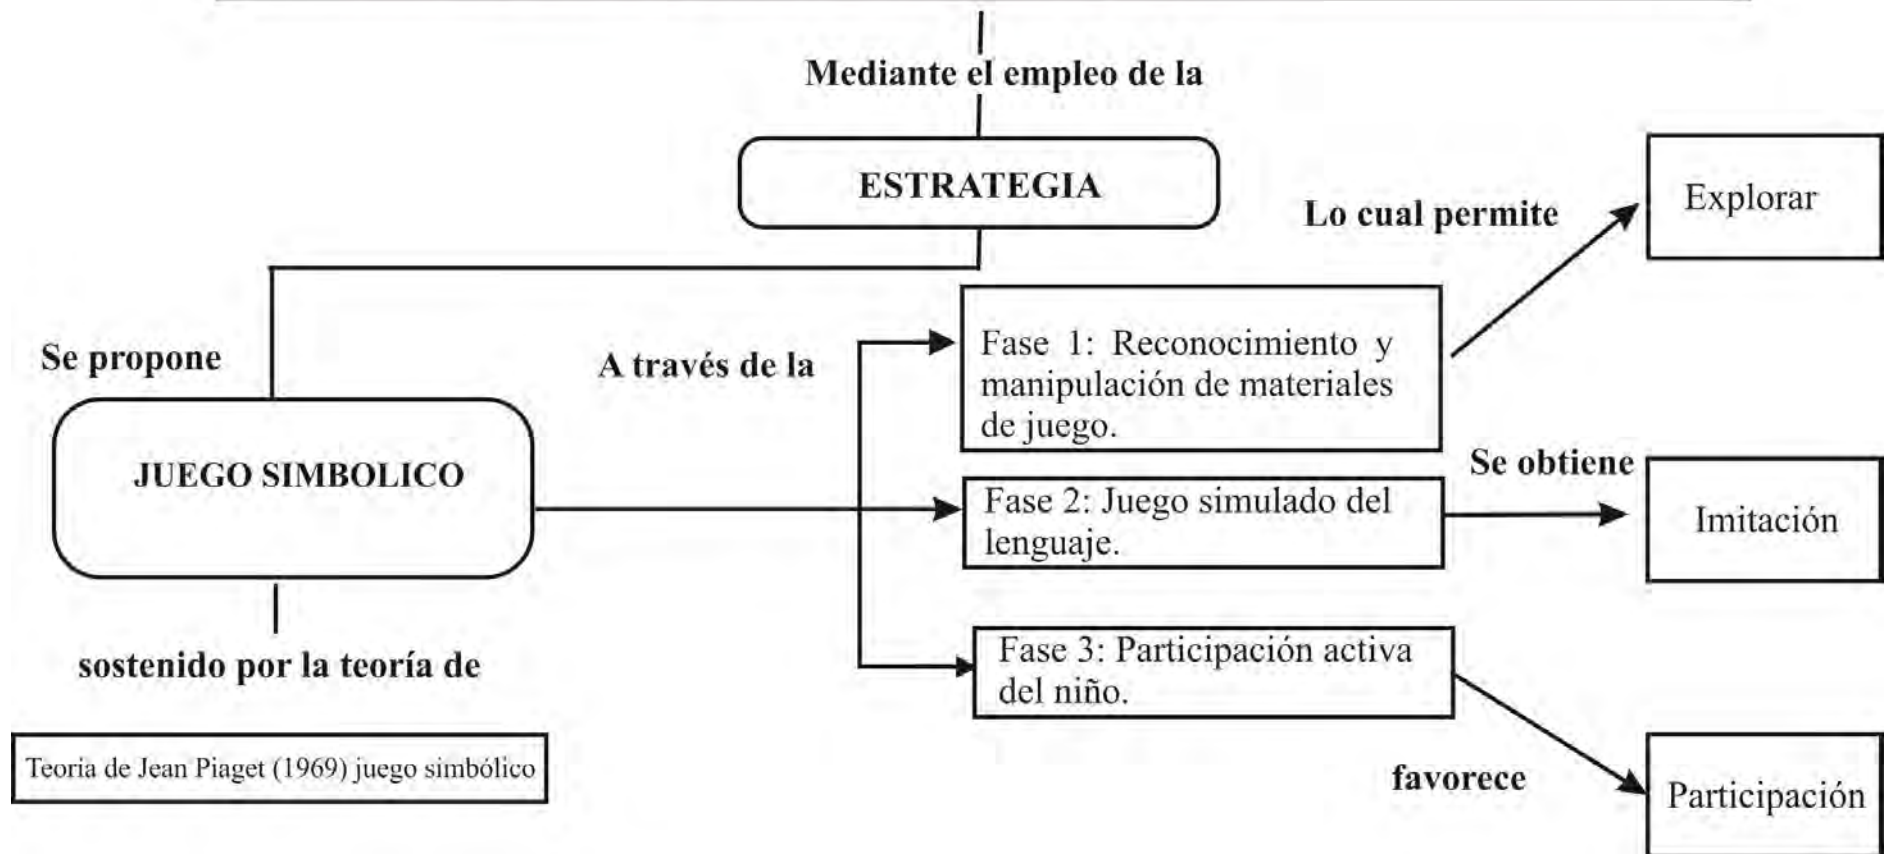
Mediante el empleo de la

ESTRATEGIA

Se propone

JUEGO SIMBOLICO

sostenido por la teoría de

Teoria de Jean Piaget (1969) juego simbólico

A través de la

Fase 1: Reconocimiento y manipulación de materiales de juego.

Fase 2: Juego simulado del lenguaje.

Fase 3: Participación activa del niño.

Lo cual permite

Explorar

Se obtiene

Imitación

favorece

Participación